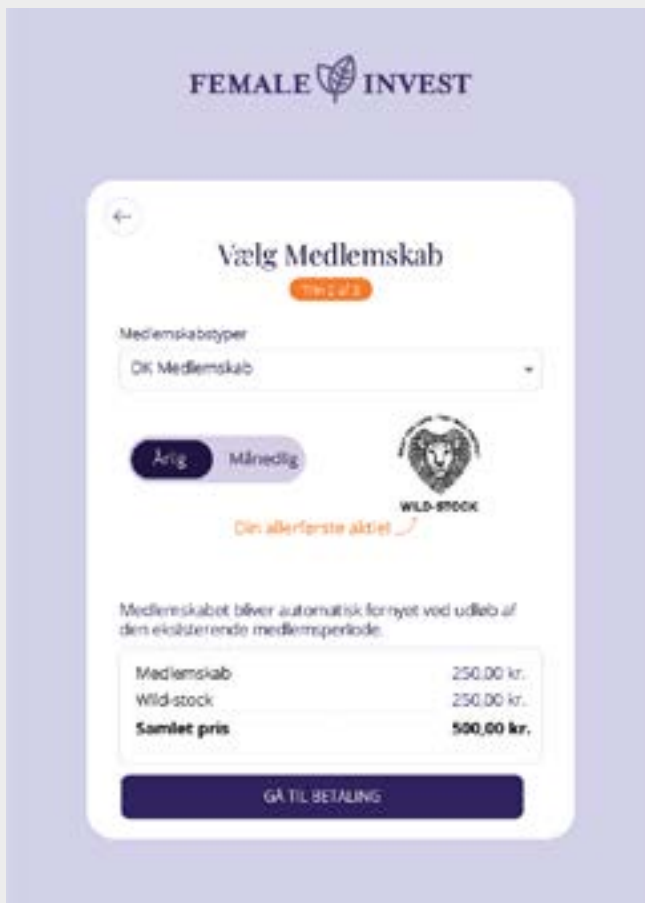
FEMALE INVEST

←

Vælg Medlemskab

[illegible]

Medlemskabstyper

DK Medlemskab

Årlig Månedlig

WILD-STOCK

Din allerførste aktie!

Medlemskabet bliver automatisk fornyet ved udløb af den eksisterende medlemsperiode.

| | |
|---|---|
| Medlemskab | 250,00 kr. |
| Wild-stock | 250,00 kr. |
| **Samlet pris** | **500,00 kr.** |

GÅ TIL BETALING